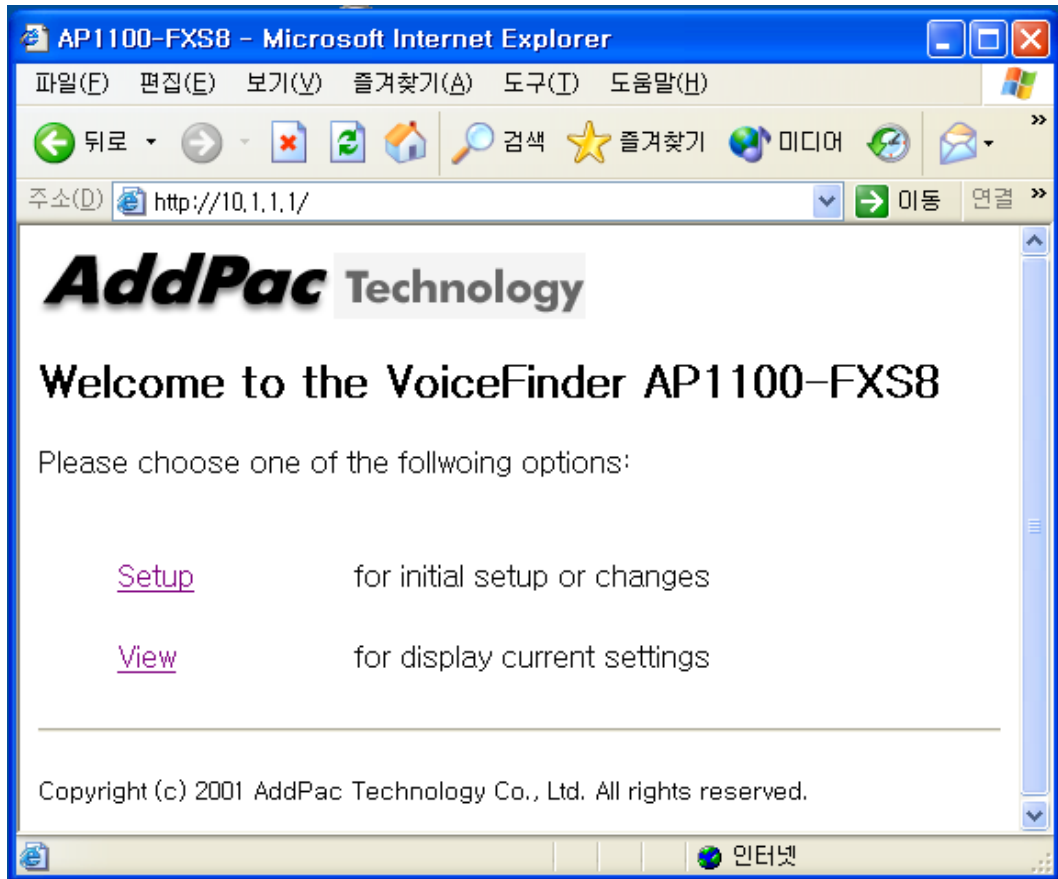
AP1100-FXS8 - Microsoft Internet Explorer

파일(F) 편집(E) 보기(V) 즐겨찾기(A) 도구(T) 도움말(H)

뒤로 검색 즐겨찾기 미디어

주소(D) http://10.1.1.1/ 이동 연결

AddPac Technology

Welcome to the VoiceFinder AP1100-FXS8

Please choose one of the follwoing options:

Setup for initial setup or changes

View for display current settings

Copyright (c) 2001 AddPac Technology Co., Ltd. All rights reserved.

인터넷